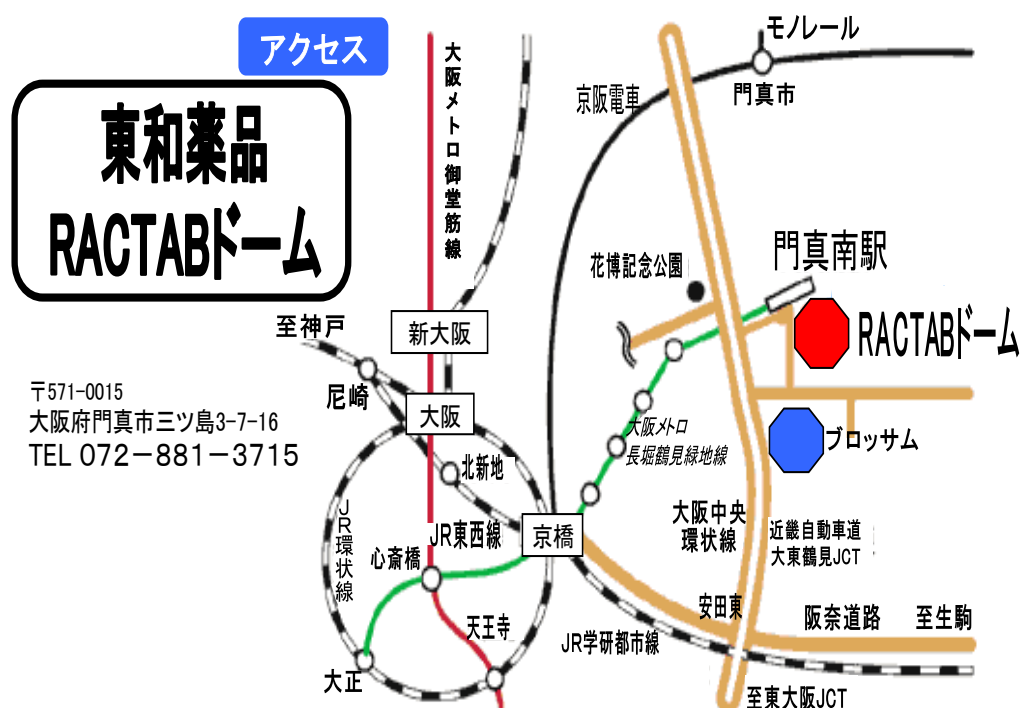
アクセス

東和薬品
RACTABドーム

〒571-0015
大阪府門真市三ツ島3-7-16
TEL 072－881－3715

大阪メトロ御堂筋線
モノレール
門真市
京阪電車
花博記念公園
門真南駅
RACTABドーム
ブロッサム
至神戸
新大阪
尼崎
大阪
北新地
大阪メトロ長堀鶴見緑地線
JR環状線
JR東西線
京橋
心斎橋
大阪中央環状線
近畿自動車道
大東鶴見JCT
天王寺
安田東
阪奈道路
至生駒
JR学研都市線
大正
至東大阪JCT